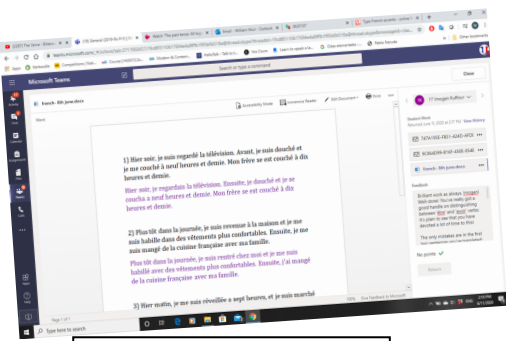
Microsoft Teams

Search or type a command

Close

French - 8th june.docx

Immersive Reader

Edit Document

Print

1) Hier soir, je suis regardé la télévision. Avant, je suis douché et je me couché à neuf heures et demie. Mon frère se est couché à dix heures et demie.

Hier soir, je regardais la télévision. Ensuite, je douché et je se couche a neuf heures et demie. Mon frère se est couché à dix heures et demie.

2) Plus tôt dans la journée, je suis revenue à la maison et je me suis habillé dans des vêtements plus confortables. Ensuite, je me suis mangé de la cuisine française avec ma famille.

Plus tôt dans la journée, je suis rentré chez moi et je me suis habillé avec des vêtements plus confortables. Ensuite, j'ai mangé de la cuisine française avec ma famille.

3) Hier matin, je me suis réveillée à sept heures, et je suis marché

Page 1 of 1

Student Work

7A7A19EE-F801-4D40-AFC6

9C0AE8D9-B1EF-4306-9548

French - 8th june.docx

Feedback

Brilliant work as always Imogen! Well done! You've really got a good handle on distinguishing between 'être' and 'avoir' verbs; it's clear to see that you have devoted a lot of time to this!

The only mistakes are in the first

No points

Return

Type here to search